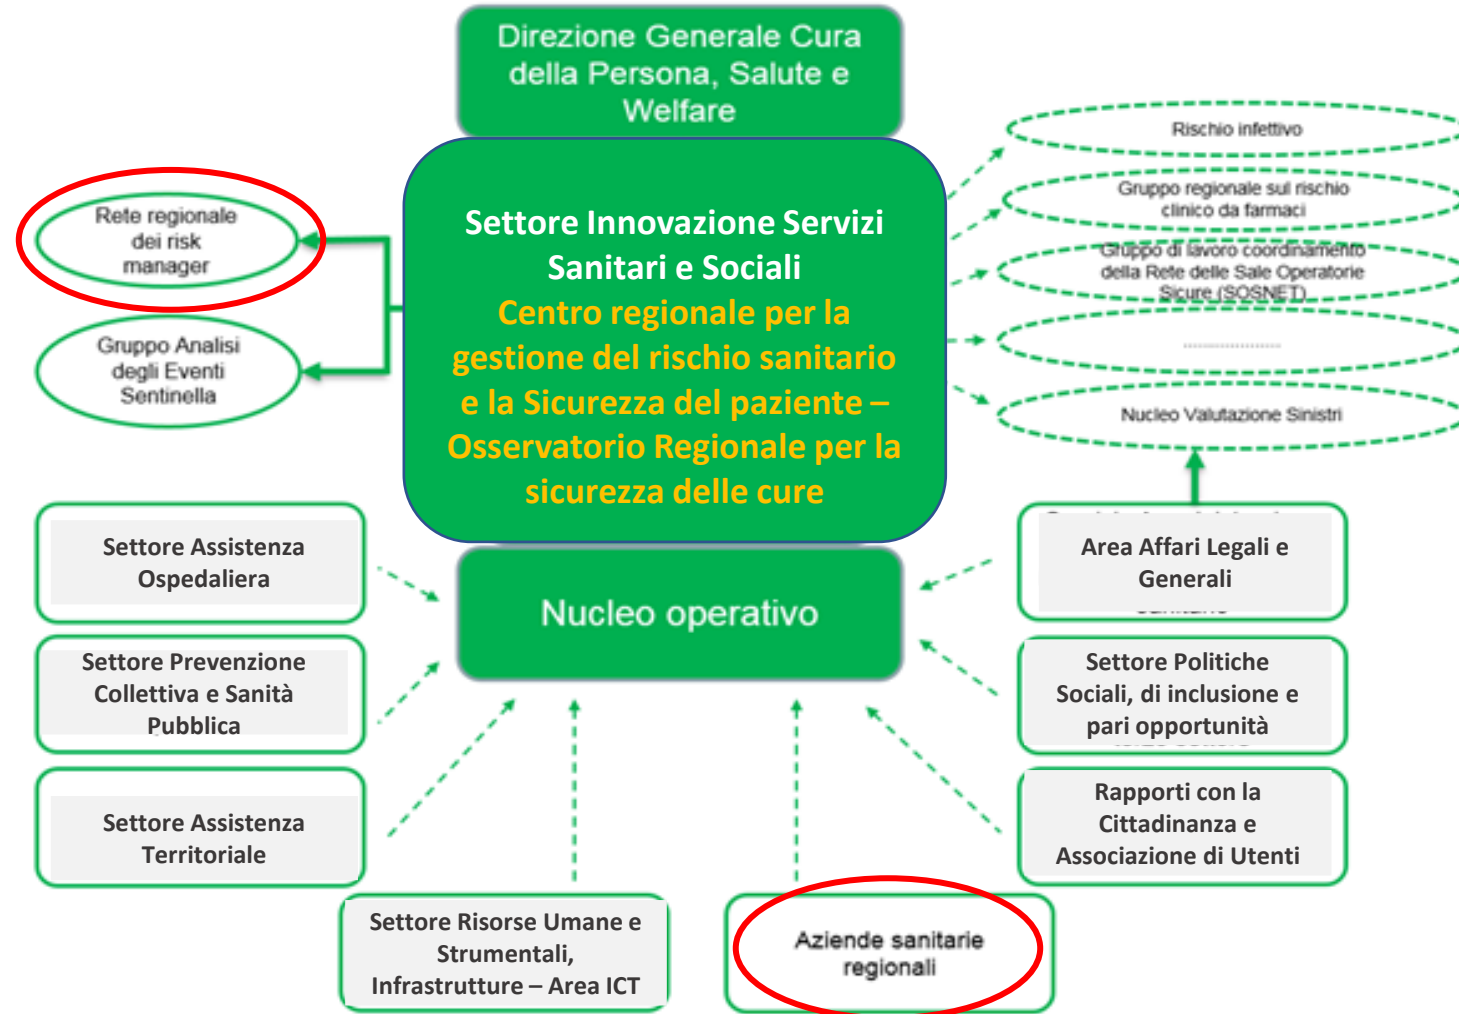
Direzione Generale Cura della Persona, Salute e Welfare

Rete regionale dei risk manager

Gruppo Analisi degli Eventi Sentinella

Settore Innovazione Servizi Sanitari e Sociali
Centro regionale per la gestione del rischio sanitario e la Sicurezza del paziente – Osservatorio Regionale per la sicurezza delle cure

Rischio infettivo

Gruppo regionale sul rischio clinico da farmaci

Gruppo di lavoro coordinamento della Rete delle Sale Operatorie Sicure (SOSNET)

.....................

Nucleo Valutazione Sinistri

Settore Assistenza Ospedaliera

Nucleo operativo

Area Affari Legali e Generali

Settore Prevenzione Collettiva e Sanità Pubblica

Settore Politiche Sociali, di inclusione e pari opportunità

Settore Assistenza Territoriale

Rapporti con la Cittadinanza e Associazione di Utenti

Settore Risorse Umane e Strumentali, Infrastrutture – Area ICT

Aziende sanitarie regionali